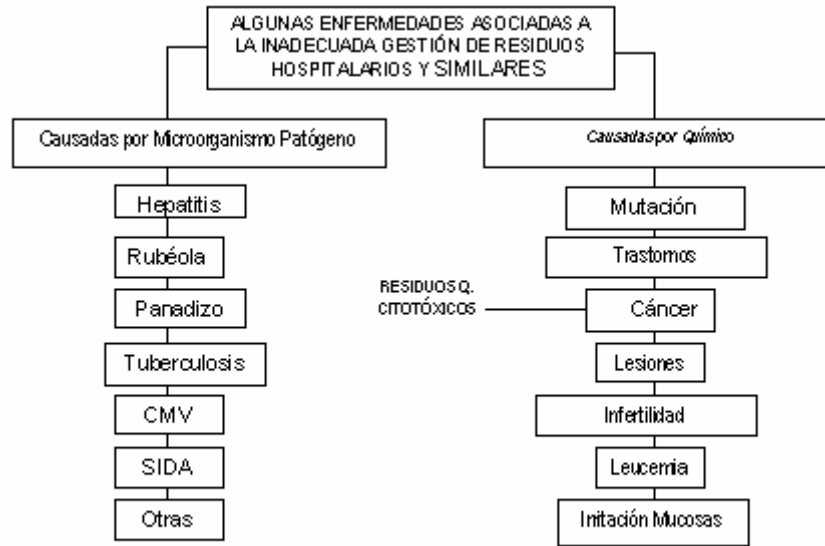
ALGUNAS ENFERMEDADES ASOCIADAS A LA INADECUADA GESTIÓN DE RESIDUOS HOSPITALARIOS Y SIMILARES

Causadas por Microorganismo Patógeno

Hepatitis

Rubéola

Panadizo

Tuberculosis

CMV

SIDA

Otras

Causadas por Químico

Mutación

Trastornos

RESIDUOS Q. CITOTÓXICOS

Cáncer

Lesiones

Infertilidad

Leucemia

Irritación Mucosas